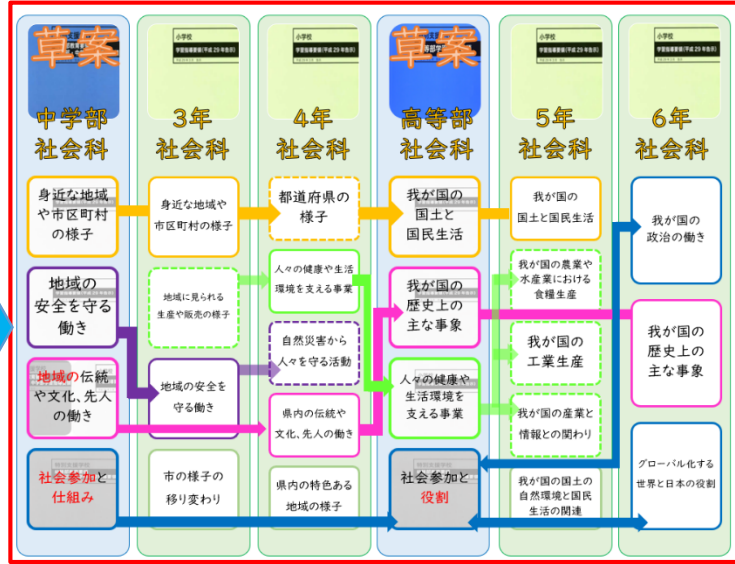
草案
中学部
社会科

小学校
学習指導要領(平成29年告示)
3年
社会科

小学校
学習指導要領(平成29年告示)
4年
社会科

草案
高等部
社会科

小学校
学習指導要領(平成29年告示)
5年
社会科

小学校
学習指導要領(平成29年告示)
6年
社会科

身近な地域や市区町村の様子

身近な地域や市区町村の様子

都道府県の様子

我が国の国土と国民生活

我が国の国土と国民生活

我が国の政治の働き

地域の安全を守る働き

地域に見られる生産や販売の様子

人々の健康や生活環境を支える事業

我が国の農業や水産業における食糧生産

自然災害から人々を守る活動

我が国の歴史上の主な事象

我が国の工業生産

我が国の歴史上の主な事象

地域の伝統や文化、先人の働き

地域の安全を守る働き

人々の健康や生活環境を支える事業

県内の伝統や文化、先人の働き

我が国の産業と情報との関わり

社会参加と仕組み

市の様子の移り変わり

県内の特色ある地域の様子

社会参加と役割

我が国の国土の自然環境と国民生活の関連

グローバル化する世界と日本の役割